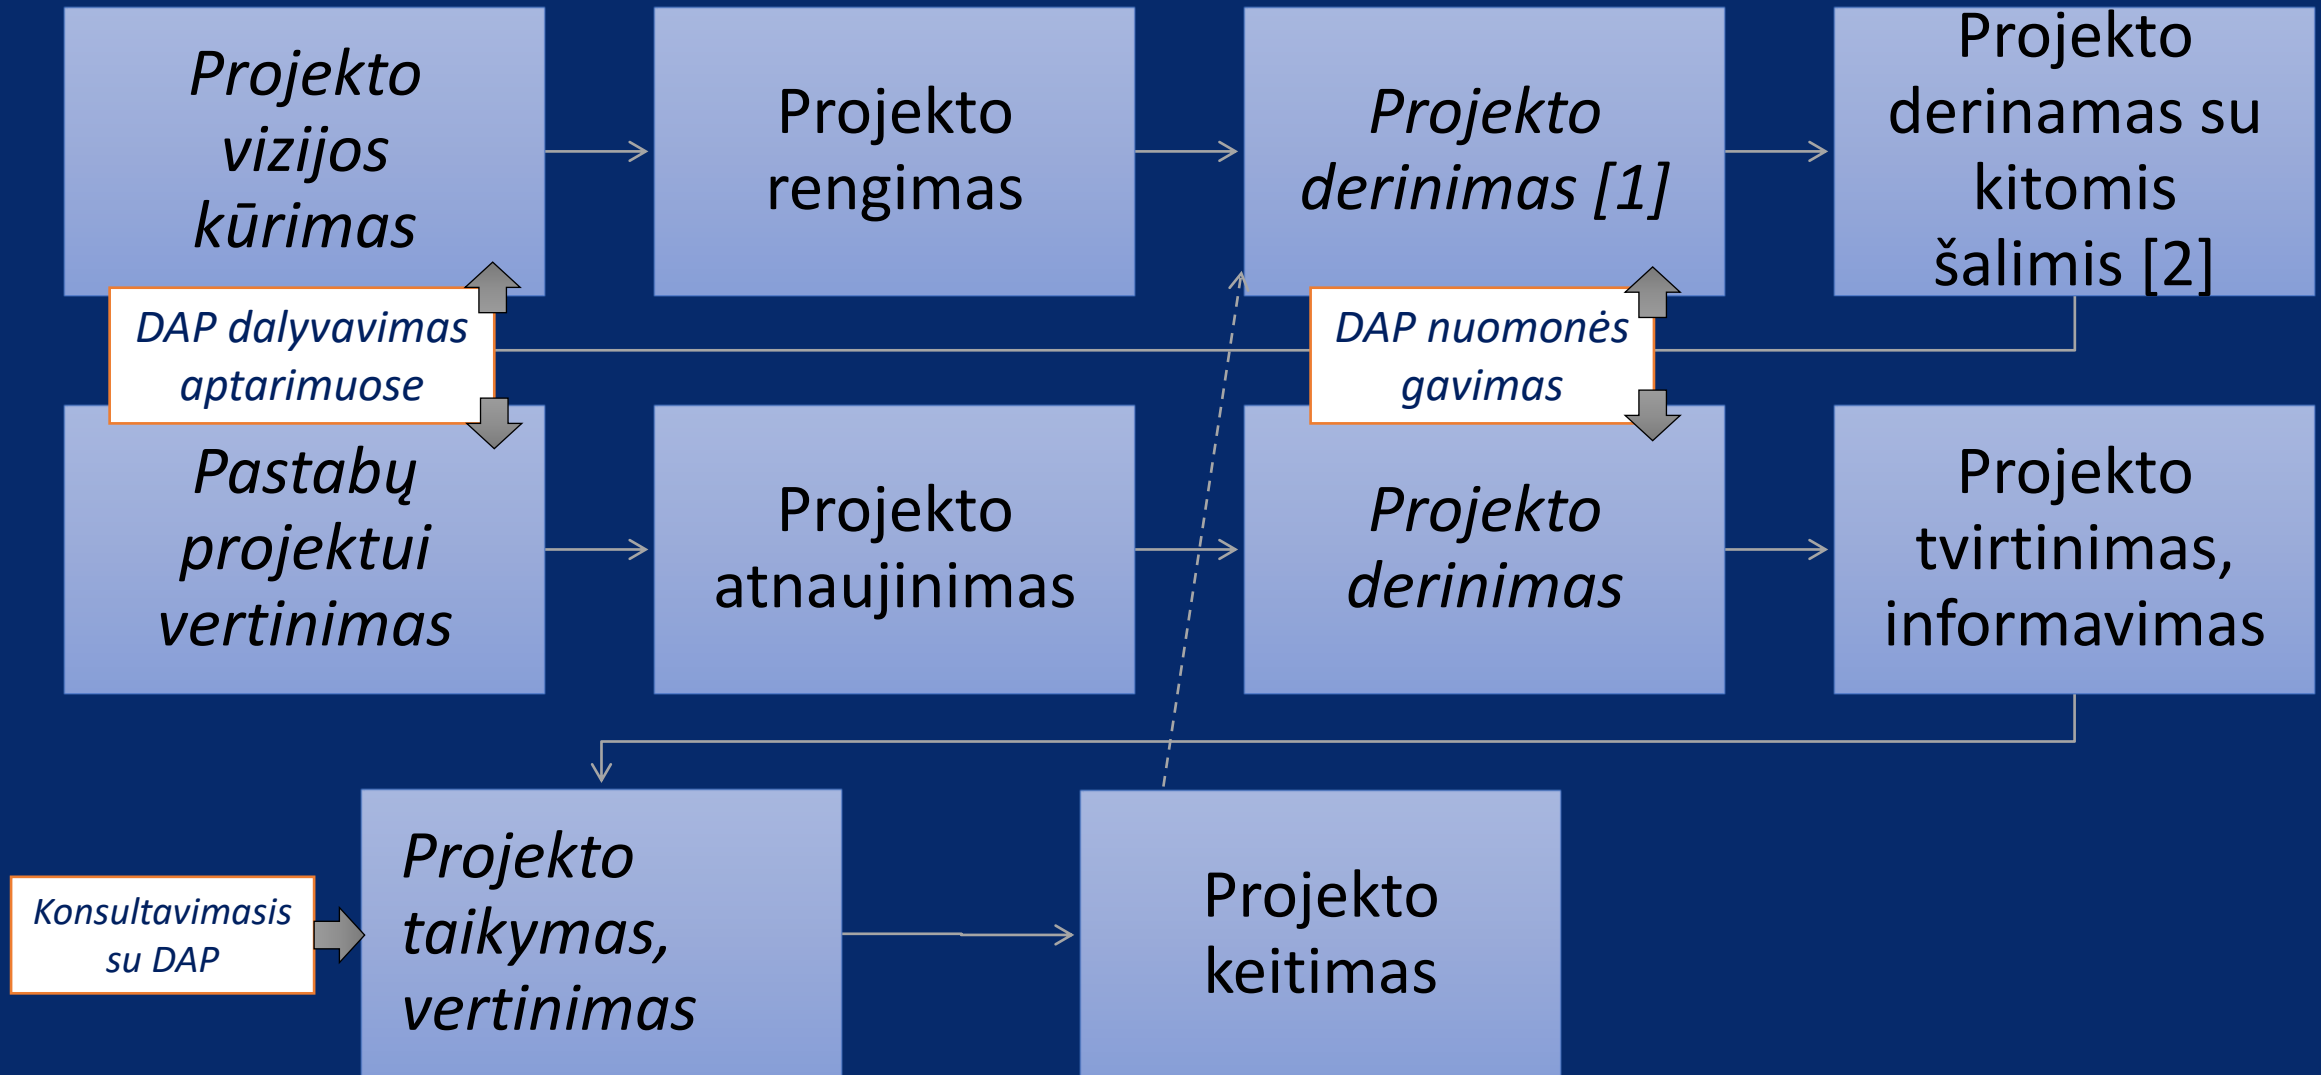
Projekto vizijos kūrimas

Projekto rengimas

Projekto derinimas [1]

Projekto derinamas su kitomis šalimis [2]

DAP dalyvavimas aptarimuose

DAP nuomonės gavimas

Pastabų projektui vertinimas

Projekto atnaujinimas

Projekto derinimas

Projekto tvirtinimas, informavimas

Konsultavimasis su DAP

Projekto taikymas, vertinimas

Projekto keitimas